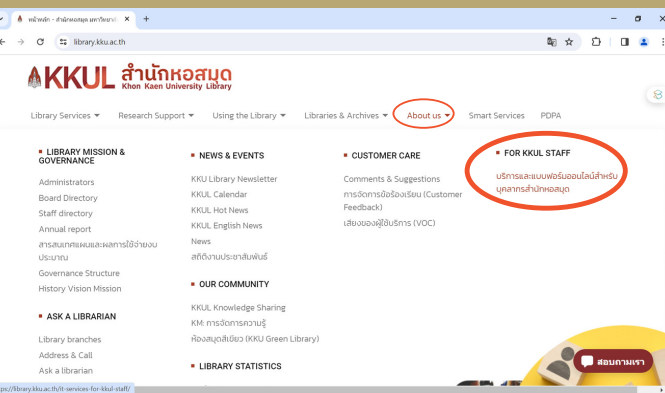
หน้าหลัก - สำนักหอสมุด มหาวิทยาลั ×
library.kku.ac.th

KKUL สำนักหอสมุด
Khon Kaen University Library

Library Services ▾ Research Support ▾ Using the Library ▾ Libraries & Archives ▾ About us ▾ Smart Services PDPA

LIBRARY MISSION & GOVERNANCE
Administrators
Board Directory
Staff directory
Annual report
สารสนเทศแผนและผลการใช้จ่ายงบประมาณ
Governance Structure
History Vision Mission

ASK A LIBRARIAN
Library branches
Address & Call
Ask a librarian

NEWS & EVENTS
KKU Library Newsletter
KKUL Calendar
KKUL Hot News
KKUL English News
News
สถิติงานประชาสัมพันธ์

OUR COMMUNITY
KKUL Knowledge Sharing
KM: การจัดการความรู้
ห้องสมุดสีเขียว (KKU Green Library)

LIBRARY STATISTICS

CUSTOMER CARE
Comments & Suggestions
การจัดการข้อร้องเรียน (Customer Feedback)
เสียงของผู้ใช้บริการ (VOC)

FOR KKUL STAFF
บริการและแบบฟอร์มออนไลน์สำหรับบุคลากรสำนักหอสมุด

สอบถามเรา

https://library.kku.ac.th/it-services-for-kkul-staff/